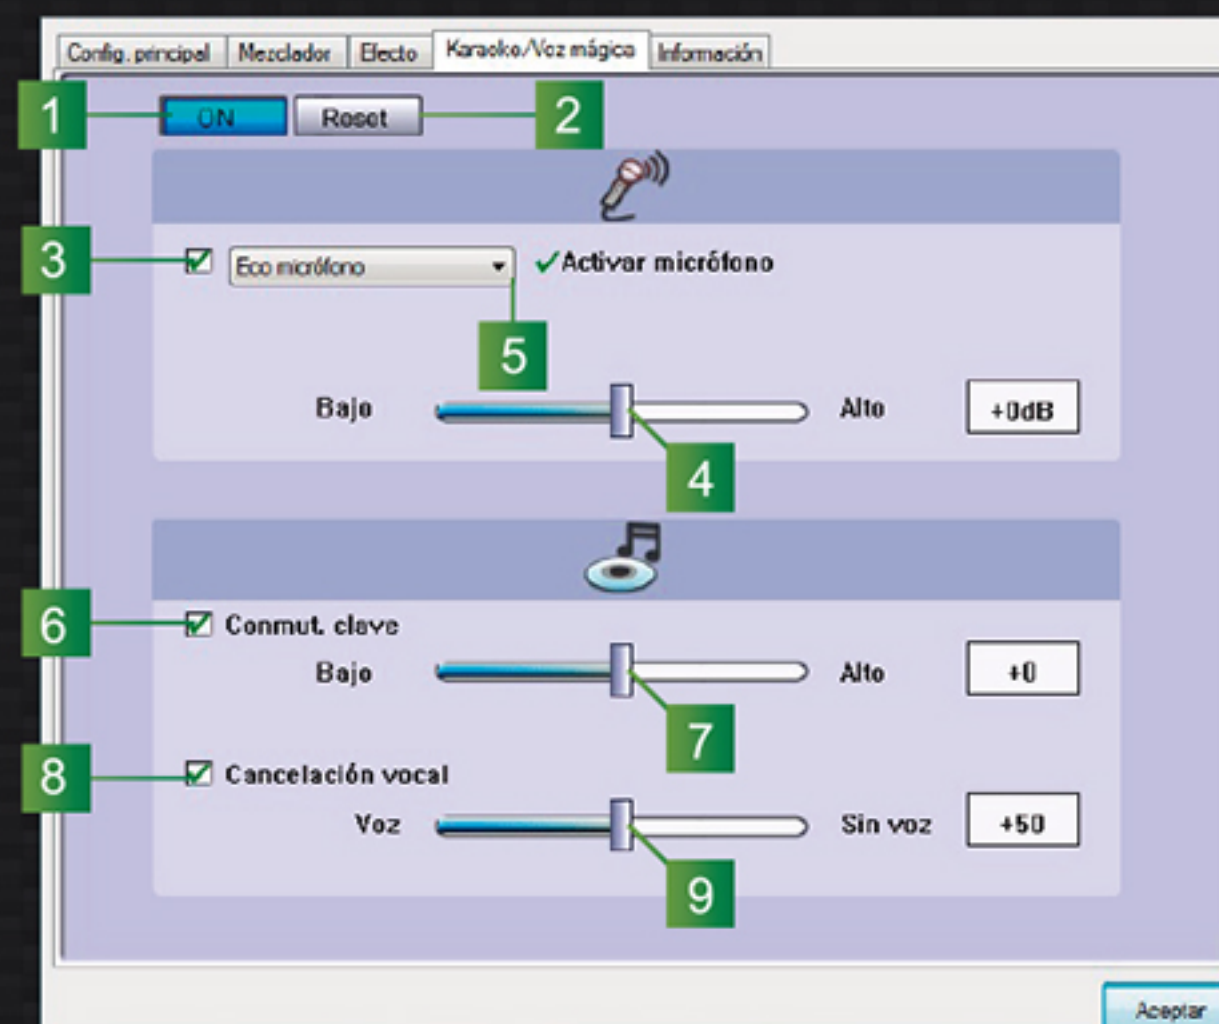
Config. principal | Mezclador | Efecto | Karaoke/Voz mágica | Información

1 ON Reset 2

3 Eco micrófono ✓Activar micrófono

5

Bajo Alto +0dB

4

6 Conmut. clave

Bajo Alto +0

7

8 Cancelación vocal

Voz Sin voz +50

9

Aceptar